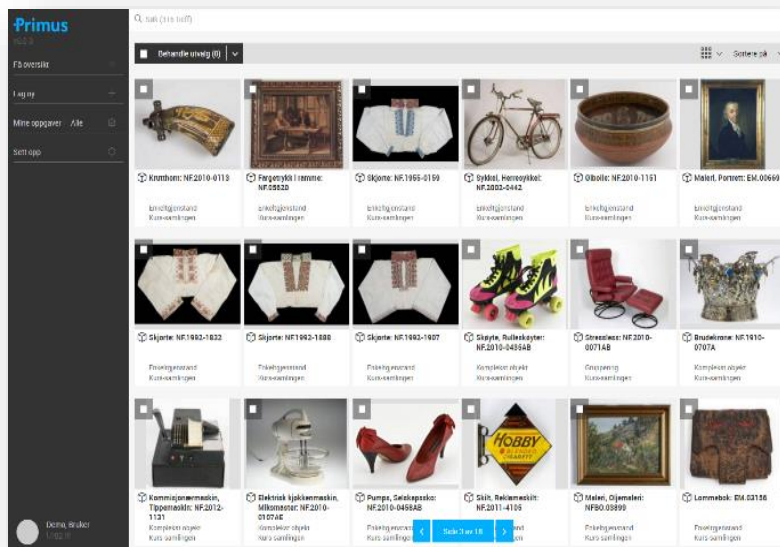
Primus
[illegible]

Få oversikt

Legg ny

Mine oppgaver Alle

Sett opp

Demo, Bruker
Logg ut

Søk (315 treff)

Behandle utvalg (0)

Sortere på

Kruthorn: NF.2010-0113
Enkeltgjenstand
Kurs-samlingen

Fargetrykk i ramme: NF.05620
Enkeltgjenstand
Kurs-samlingen

Skjorte: NF.1955-0159
Enkeltgjenstand
Kurs-samlingen

Sykkel, Herresykkel: NF.2003-0442
Enkeltgjenstand
Kurs-samlingen

Ølbolle: NF.2010-1151
Enkeltgjenstand
Kurs-samlingen

Maleri, Portrett: EM.00669
Enkeltgjenstand
Kurs-samlingen

Skjorte: NF.1992-1832
Enkeltgjenstand
Kurs-samlingen

Skjorte: NF.1992-1888
Enkeltgjenstand
Kurs-samlingen

Skjorte: NF.1992-1907
Enkeltgjenstand
Kurs-samlingen

Skøyte, Rulleskøyter: NF.2010-0495AB
Komplekst objekt
Kurs-samlingen

Stressless: NF.2010-0071AB
Gruppering
Kurs-samlingen

Brudekrone: NF.1910-0707A
Komplekst objekt
Kurs-samlingen

Kommisjonærmaskin, Tippemaskin: NF.2012-1131
Komplekst objekt
Kurs-samlingen

Elektrisk kjøkkenmaskin, Miksmaster: NF.2010-0107AE
Komplekst objekt
Kurs-samlingen

Pumps, Selskapssko: NF.2010-0498AB
Komplekst objekt
Kurs-samlingen

Skilt, Reklameskilt: NF.2011-4106
HOBBY

Maleri, Oljemaleri: NFB0.03890
Enkeltgjenstand
Kurs-samlingen

Lommebok: EM.03156
Enkeltgjenstand
Kurs-samlingen

Side 3 av 18